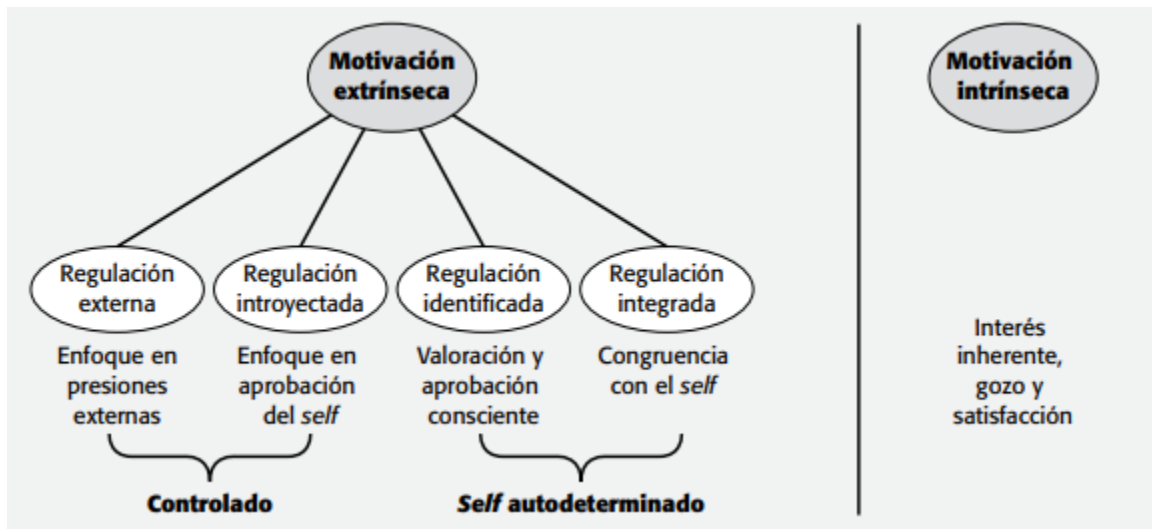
Motivación extrínseca

Motivación intrínseca

Regulación externa

Enfoque en presiones externas

Regulación introyectada

Enfoque en aprobación del *self*

Regulación identificada

Valoración y aprobación consciente

Regulación integrada

Congruencia con el *self*

Interés inherente, gozo y satisfacción

Controlado

*Self* autodeterminado